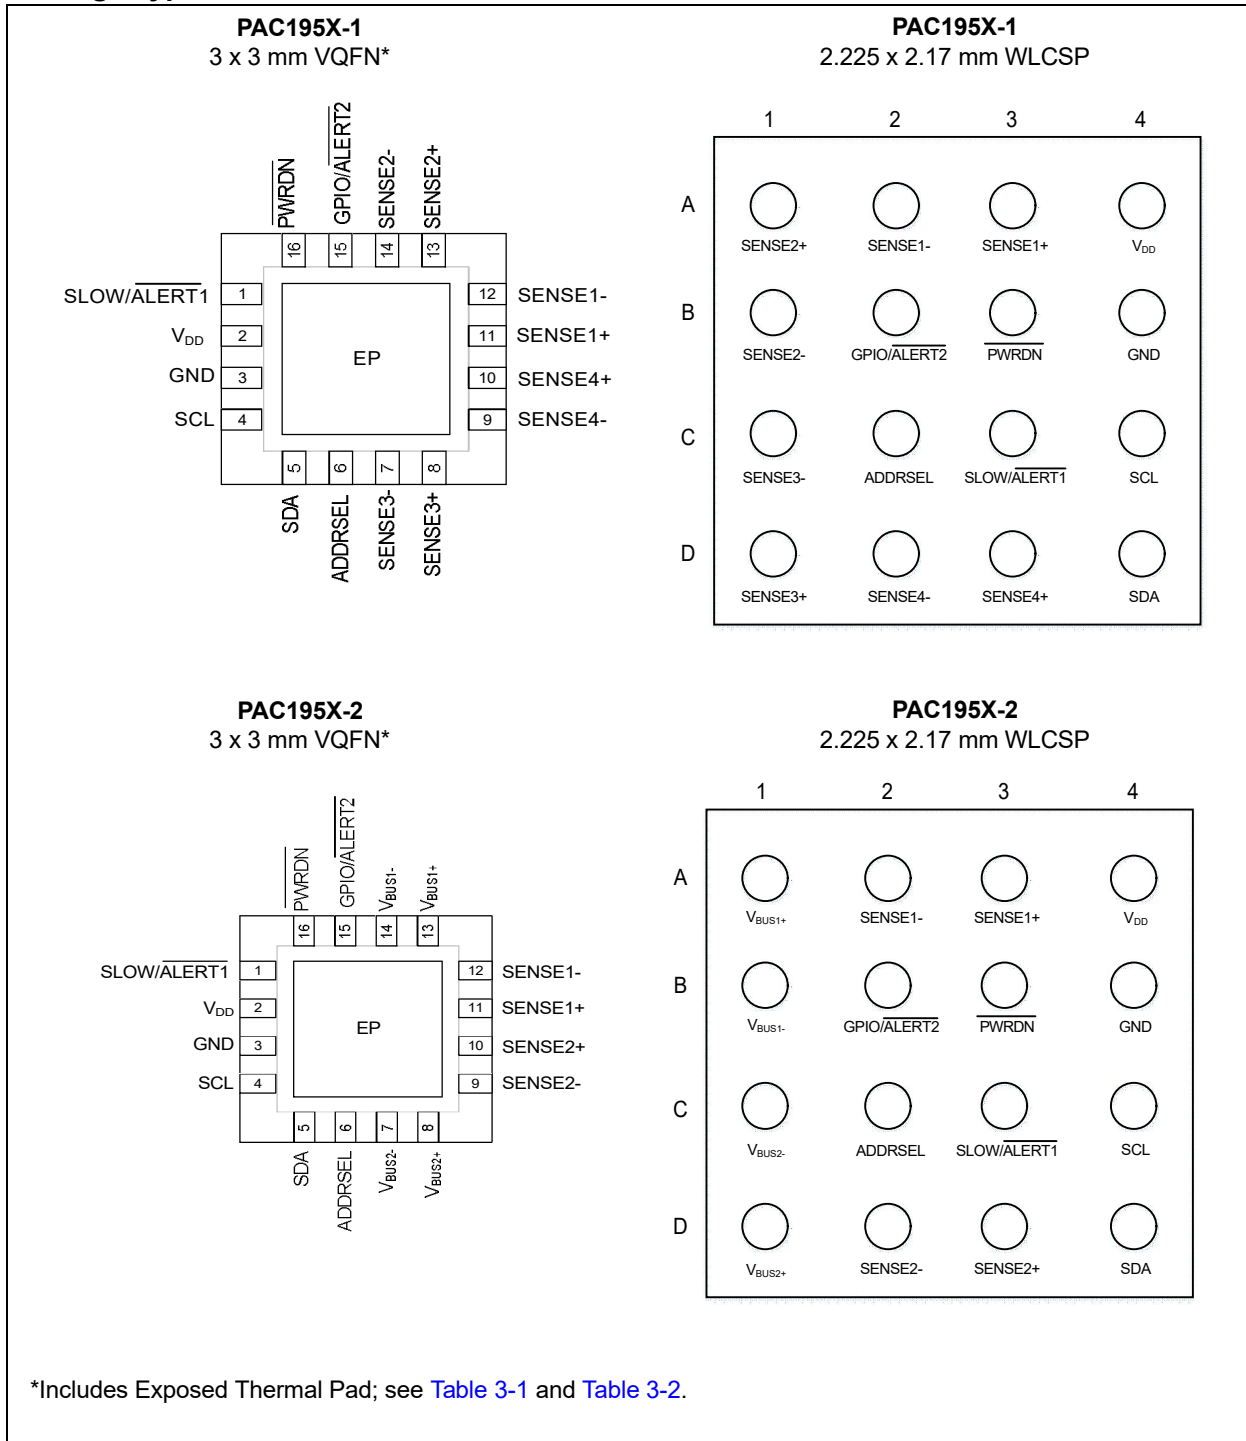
PAC195X-1
3 x 3 mm VQFN*

$\overline{PWRDN}$ GPIO/$\overline{ALERT2}$ SENSE2- SENSE2+
16 15 14 13

SLOW/$\overline{ALERT1}$ 1
$V_{DD}$ 2
GND 3
SCL 4

12 SENSE1-
11 SENSE1+
10 SENSE4+
9 SENSE4-

EP

5 6 7 8
SDA ADDRSEL SENSE3- SENSE3+

PAC195X-1
2.225 x 2.17 mm WLCSP

| | 1 | 2 | 3 | 4 |
|---|---|---|---|---|
| A | SENSE2+ | SENSE1- | SENSE1+ | $V_{DD}$ |
| B | SENSE2- | GPIO/$\overline{ALERT2}$ | $\overline{PWRDN}$ | GND |
| C | SENSE3- | ADDRSEL | SLOW/$\overline{ALERT1}$ | SCL |
| D | SENSE3+ | SENSE4- | SENSE4+ | SDA |

PAC195X-2
3 x 3 mm VQFN*

$\overline{PWRDN}$ GPIO/$\overline{ALERT2}$ $V_{BUS1-}$ $V_{BUS1+}$
16 15 14 13

SLOW/$\overline{ALERT1}$ 1
$V_{DD}$ 2
GND 3
SCL 4

12 SENSE1-
11 SENSE1+
10 SENSE2+
9 SENSE2-

EP

5 6 7 8
SDA ADDRSEL $V_{BUS2-}$ $V_{BUS2+}$

PAC195X-2
2.225 x 2.17 mm WLCSP

| | 1 | 2 | 3 | 4 |
|---|---|---|---|---|
| A | $V_{BUS1+}$ | SENSE1- | SENSE1+ | $V_{DD}$ |
| B | $V_{BUS1-}$ | GPIO/$\overline{ALERT2}$ | $\overline{PWRDN}$ | GND |
| C | $V_{BUS2-}$ | ADDRSEL | SLOW/$\overline{ALERT1}$ | SCL |
| D | $V_{BUS2+}$ | SENSE2- | SENSE2+ | SDA |

*Includes Exposed Thermal Pad; see Table 3-1 and Table 3-2.